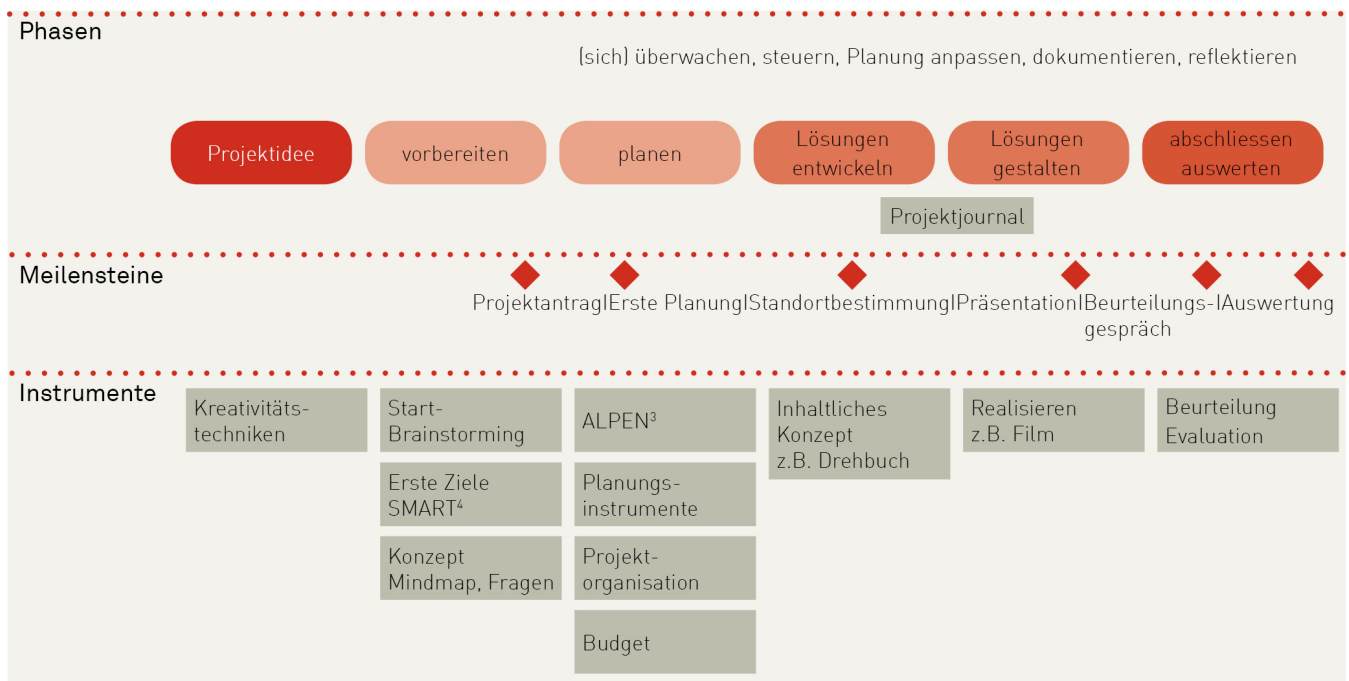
Phasen

(sich) überwachen, steuern, Planung anpassen, dokumentieren, reflektieren

Projektidee

vorbereiten

planen

Lösungen entwickeln

Lösungen gestalten

abschliessen auswerten

Projektjournal

Meilensteine

ProjektantragIErste PlanungIStandortbestimmungIPräsentationIBeurteilungs-IAuswertung gespräch

Instrumente

Kreativitätstechniken

Start-Brainstorming

Erste Ziele SMART$^4$

Konzept Mindmap, Fragen

ALPEN$^3$

Planungsinstrumente

Projektorganisation

Budget

Inhaltliches Konzept z.B. Drehbuch

Realisieren z.B. Film

Beurteilung Evaluation